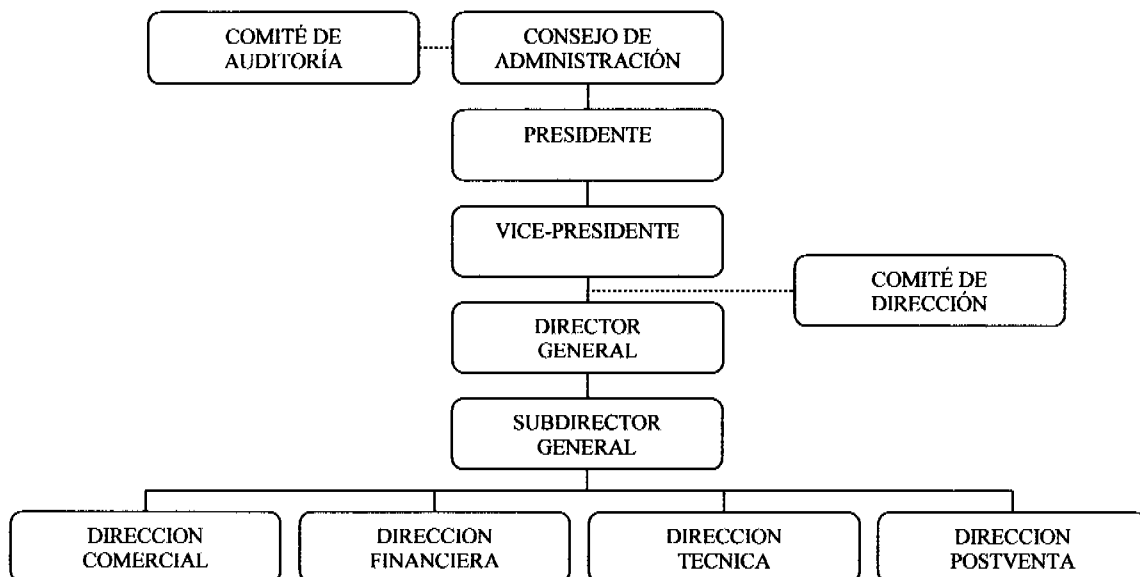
COMITÉ DE AUDITORÍA

CONSEJO DE ADMINISTRACIÓN

PRESIDENTE

VICE-PRESIDENTE

COMITÉ DE DIRECCIÓN

DIRECTOR GENERAL

SUBDIRECTOR GENERAL

DIRECCION COMERCIAL

DIRECCION FINANCIERA

DIRECCION TECNICA

DIRECCION POSTVENTA